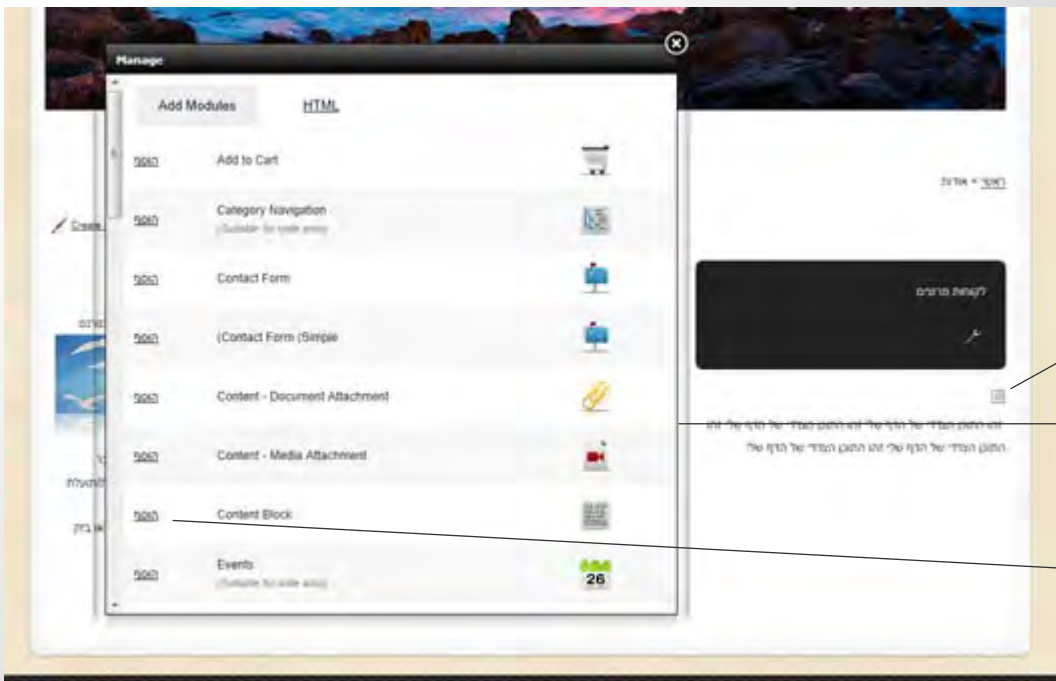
Manage

Add Modules HTML

הוסף Add to Cart

הוסף Category Navigation
(Suitable for side area)

הוסף Contact Form

הוסף (Contact Form (Simple

הוסף Content - Document Attachment

הוסף Content - Media Attachment

הוסף Content Block

הוסף Events
(Suitable for side area)

26

ראשי > אודות

לקוחות מרוצים

Create

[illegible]

זהו התוכן העדכני של הדף שלי זהו התוכן העדכני של הדף שלי זהו התוכן העדכני של הדף שלי זהו התוכן העדכני של הדף שלי.